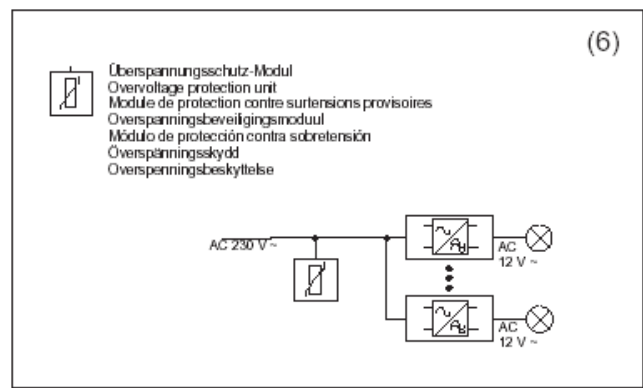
(6)

Überspannungsschutz-Modul
Overvoltage protection unit
Module de protection contre surtensions provisoires
Overspanningsbeveiligingsmoduul
Módulo de protección contra sobretensión
Överspänningsskydd
Overspenningsbeskyttelse

AC 230 V ~

AC
12 V ~

AC
12 V ~